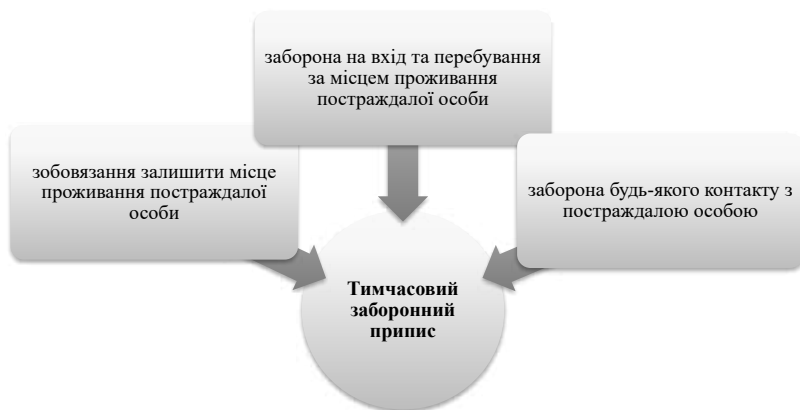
заборона на вхід та перебування за місцем проживання постраждалої особи

зобовязання залишити місце проживання постраждалої особи

заборона будь-якого контакту з постраждалою особою

**Тимчасовий заборонний припис**